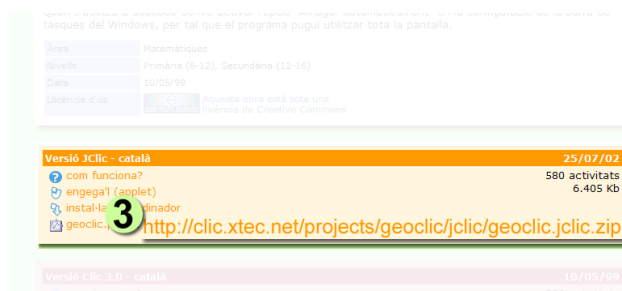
Quan s'utilitzi o escollir entre activar l'opció "Amagar automàticament" en la configuració de la barra de tasques del Windows, per tal que el programa pugui utilitzar tota la pantalla.

| Àrea | Matemàtiques |
|---|---|
| Nivells | Primària (6-12), Secundària (12-16) |
| Data | 10/05/99 |
| Llicència d'ús | Aquesta obra està sota una llicència de Creative Commons |

Versió JClic - català 25/07/02

com funciona? 580 activitats
engega'l (applet) 6.405 Kb
instal·la-la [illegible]dinador
geoclic.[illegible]

3 http://clic.xtec.net/projects/geoclic/jclic/geoclic.jclic.zip

Versió Clic 3.0 - català 10/05/99